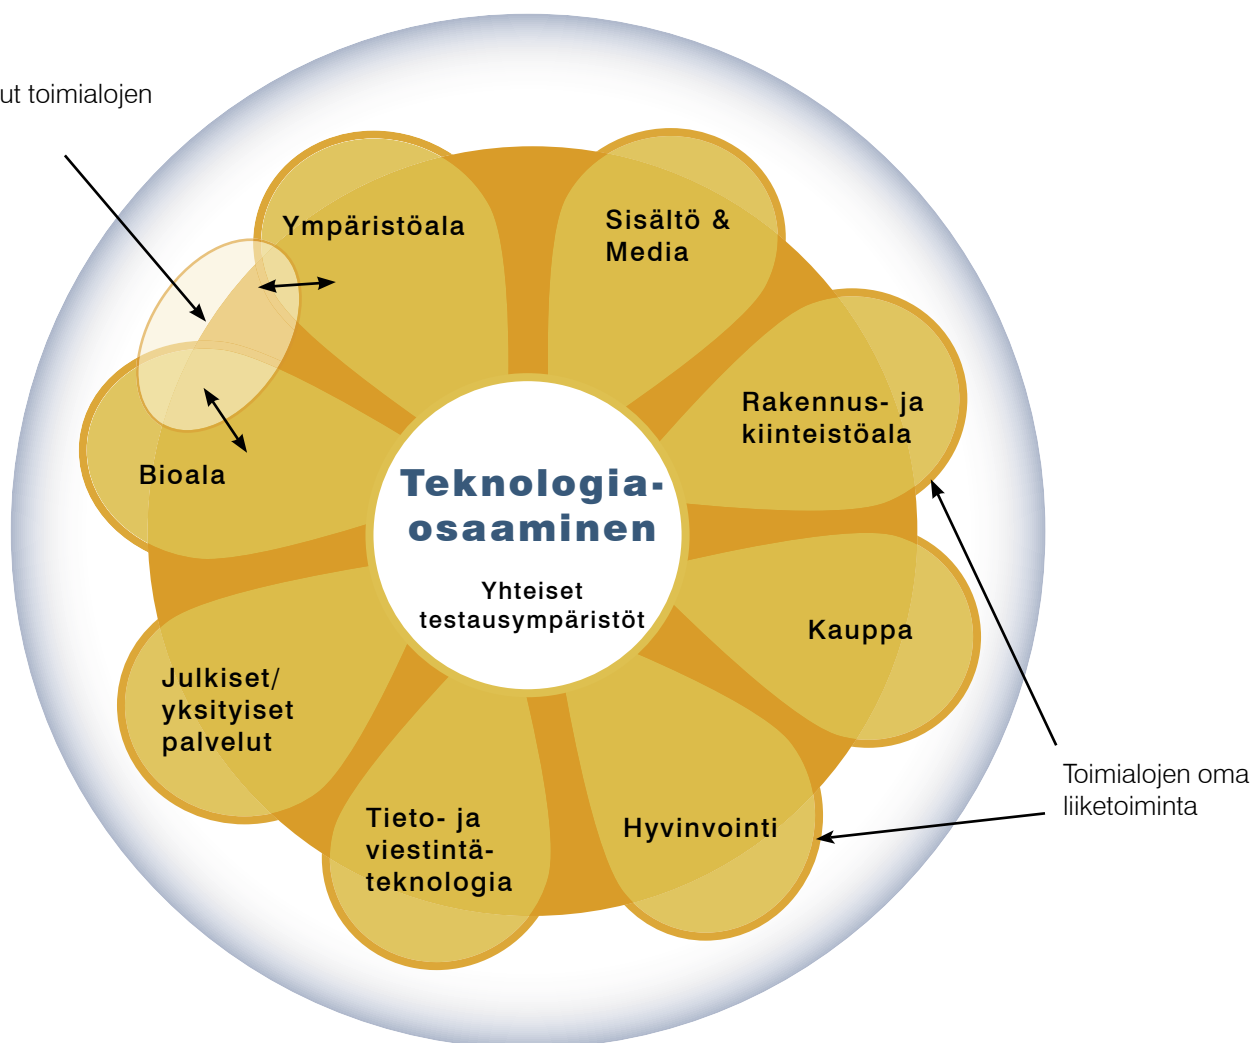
ut toimialojen

Ympäristöala

Sisältö & Media

Rakennus- ja kiinteistöala

Bioala

Teknologia-osaaminen

Yhteiset testausympäristöt

Kauppa

Julkiset/ yksityiset palvelut

Tieto- ja viestintäteknologia

Hyvinvointi

Toimialojen oma liiketoiminta